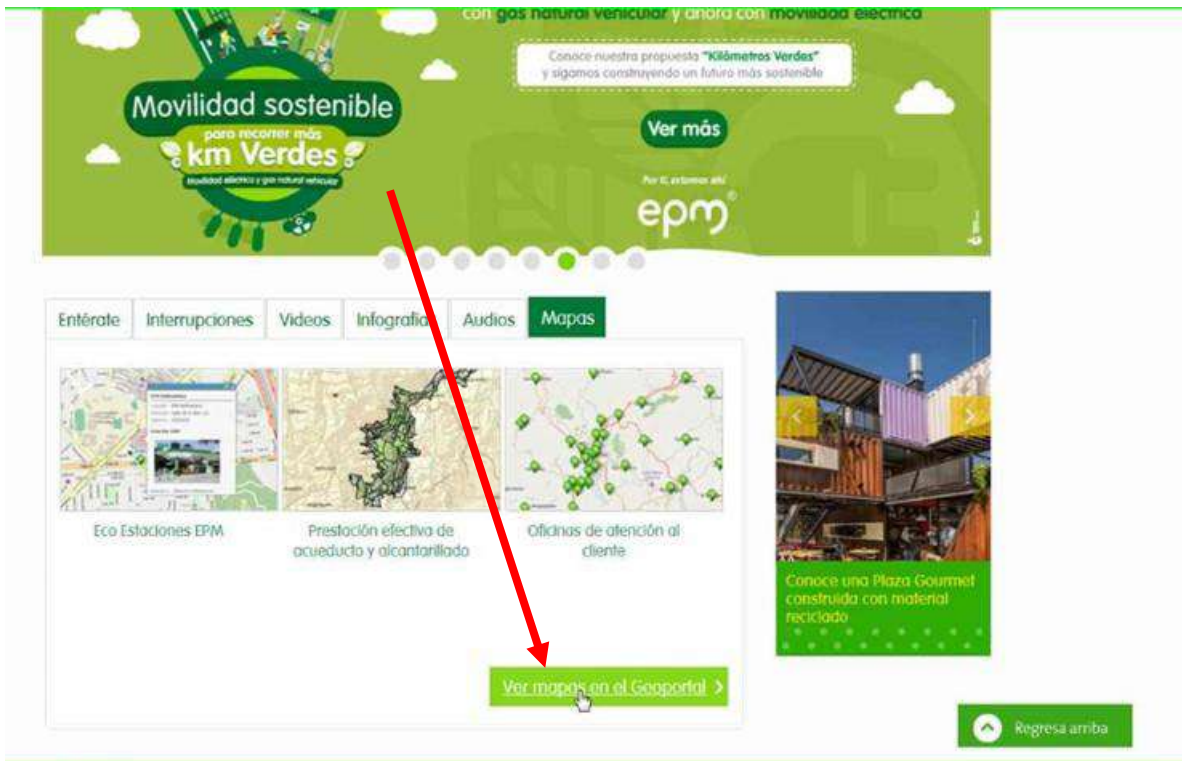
con gas natural vehicular y ahora con movilidad eléctrica

Conoce nuestra propuesta "Kilómetros Verdes" y sigamos construyendo un futuro más sostenible

Ver más

Por ti, estamos ahí

epm

Movilidad sostenible para recorrer más km Verdes

Movilidad eléctrica y gas natural vehicular

Entérate | Interrupciones | Videos | Infografías | Audios | Mapas

Eco Estaciones EPM

Prestación efectiva de acueducto y alcantarillado

Oficinas de atención al cliente

Ver mapas en el Geoportal

Conoce una Plaza Gourmet construida con material reciclado

Regresa arriba